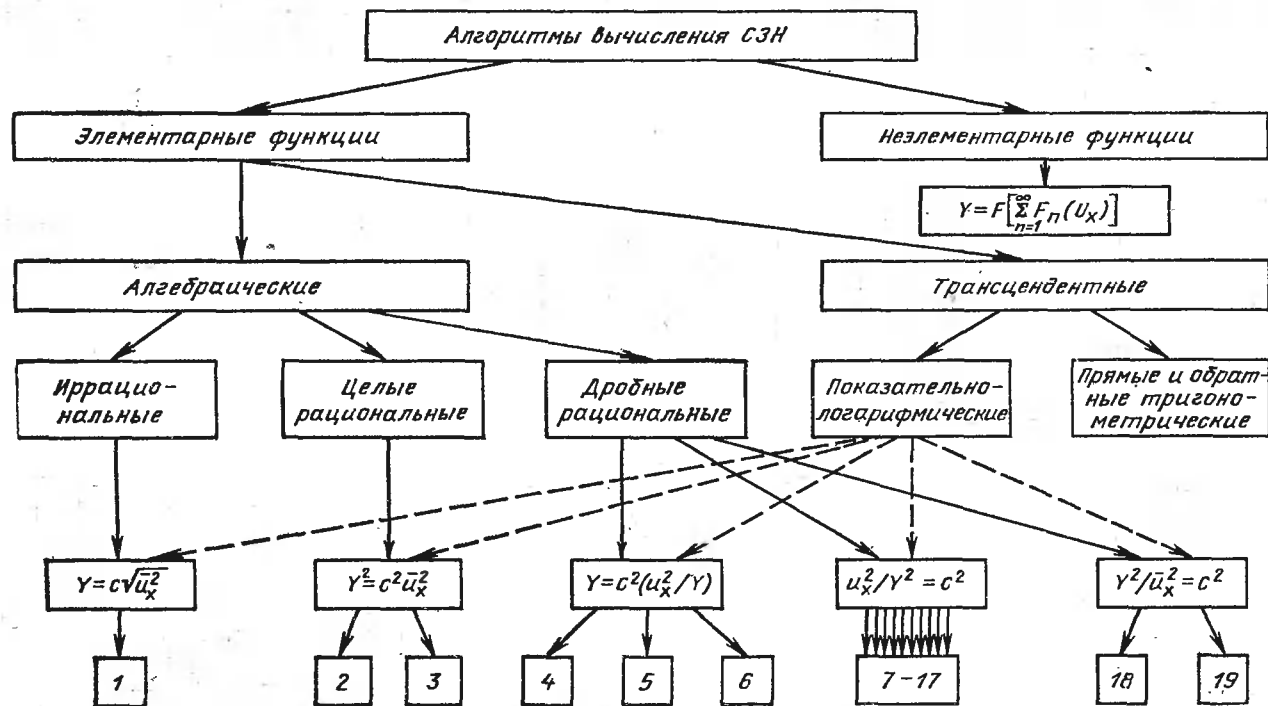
Алгоритмы вычисления СЗН

Элементарные функции

Неэлементарные функции

$Y=F\left[\sum_{n=1}^{\infty}F_n(U_x)\right]$

Алгебраические

Трансцендентные

Иррациональные

Целые рациональные

Дробные рациональные

Показательно-логарифмические

Прямые и обратные тригонометрические

$Y=c\sqrt{\bar{u}_x^2}$

$Y^2=c^2\bar{u}_x^2$

$Y=c^2(u_x^2/Y)$

$u_x^2/Y^2=c^2$

$Y^2/\bar{u}_x^2=c^2$

1

2

3

4

5

6

7 – 17

18

19